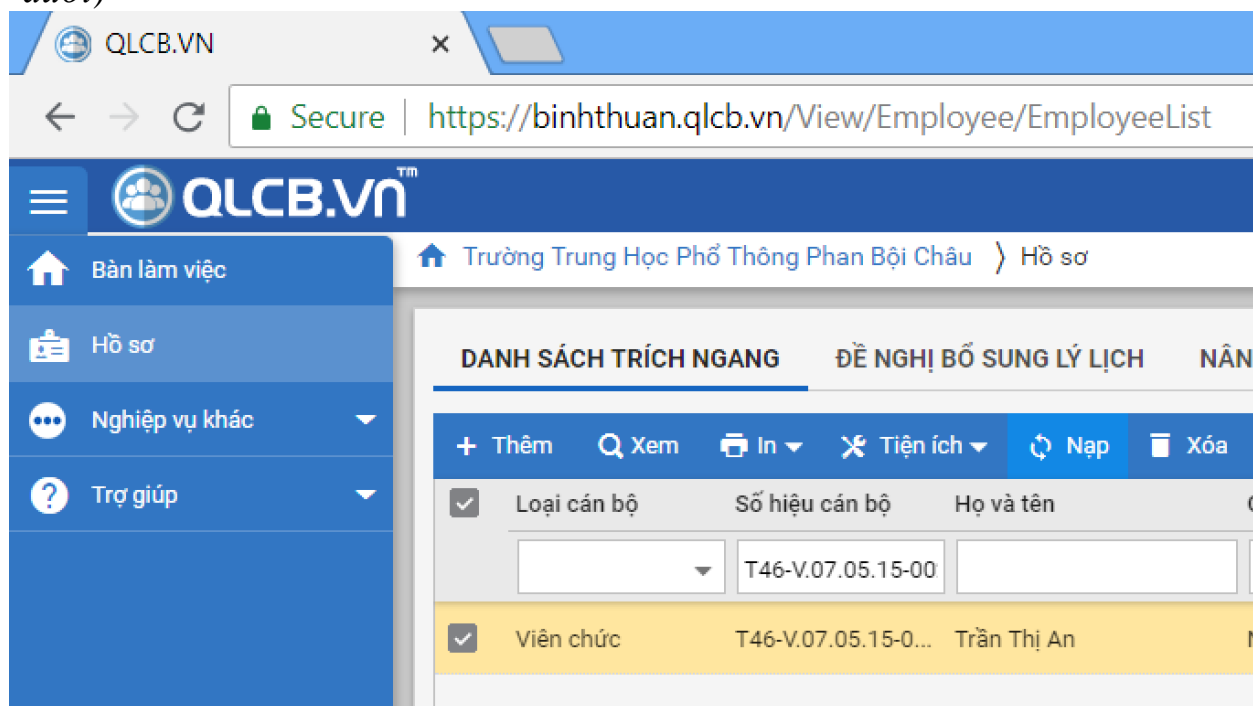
QLCB.VN ×

Secure https://binhthuan.qlcb.vn/View/Employee/EmployeeList

QLCB.VN

Bàn làm việc
Hồ sơ
Nghiệp vụ khác
Trợ giúp

Trường Trung Học Phổ Thông Phan Bội Châu 〉 Hồ sơ

DANH SÁCH TRÍCH NGANG ĐỀ NGHỊ BỔ SUNG LÝ LỊCH NÂN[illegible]

+ Thêm Xem In Tiện ích Nạp Xóa

| | Loại cán bộ | Số hiệu cán bộ | Họ và tên |
|---|---|---|---|
| | | T46-V.07.05.15-00 | |
| ☑ | Viên chức | T46-V.07.05.15-0... | Trần Thị An |